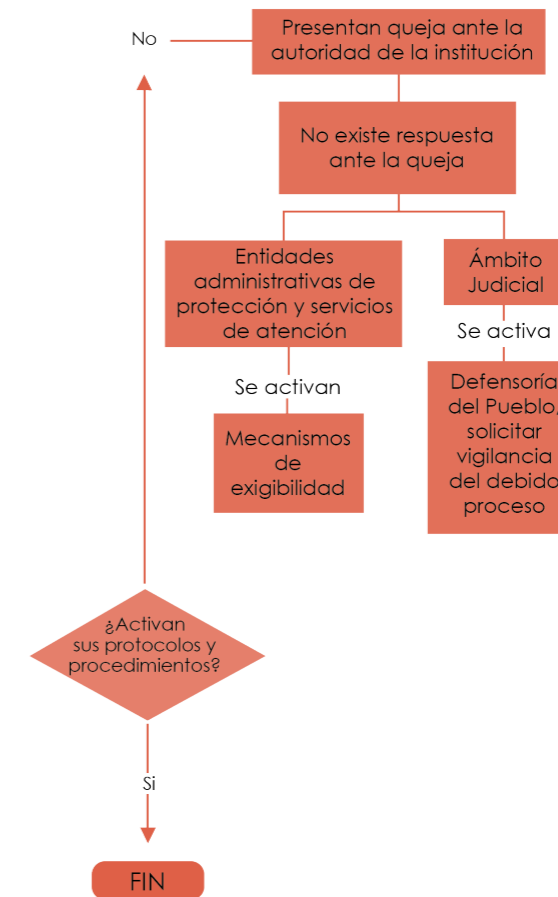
No

Presentan queja ante la autoridad de la institución

No existe respuesta ante la queja

Entidades administrativas de protección y servicios de atención

Se activan

Mecanismos de exigibilidad

Ámbito Judicial

Se activa

Defensoría del Pueblo, solicitar vigilancia del debido proceso

¿Activan sus protocolos y procedimientos?

Si

FIN